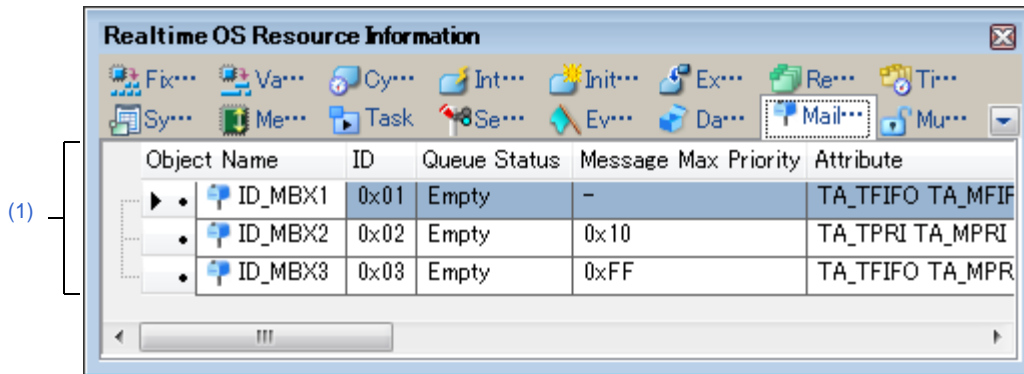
Realtime OS Resource Information

Fix··· Va··· Cy··· Int··· Init··· Ex··· Re··· Ti···
Sy··· Me··· Task Se··· Ev··· Da··· Mail··· Mu···

(1)

| Object Name | ID | Queue Status | Message Max Priority | Attribute |
|---|---|---|---|---|
| ID_MBX1 | 0x01 | Empty | – | TA_TFIFO TA_MFIF |
| ID_MBX2 | 0x02 | Empty | 0x10 | TA_TPRI TA_MPRI |
| ID_MBX3 | 0x03 | Empty | 0xFF | TA_TFIFO TA_MPR |

III